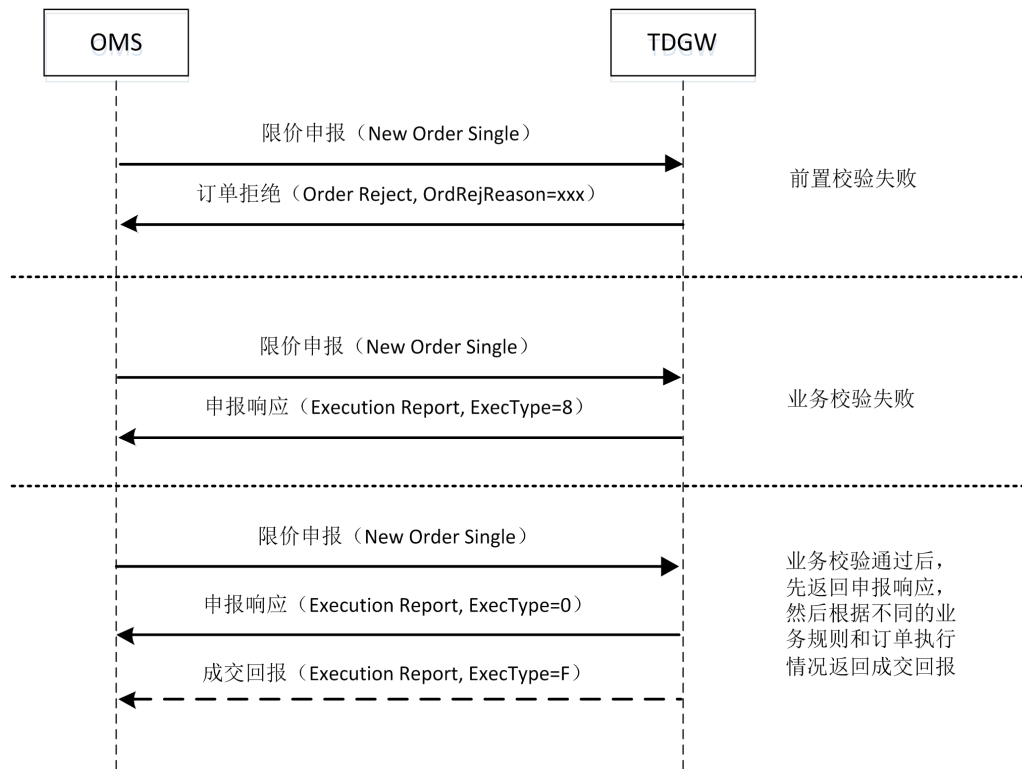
OMS

TDGW

限价申报（New Order Single）

订单拒绝（Order Reject, OrdRejReason=xxx）

前置校验失败

限价申报（New Order Single）

申报响应（Execution Report, ExecType=8）

业务校验失败

限价申报（New Order Single）

申报响应（Execution Report, ExecType=0）

成交回报（Execution Report, ExecType=F）

业务校验通过后，先返回申报响应，然后根据不同的业务规则和订单执行情况返回成交回报